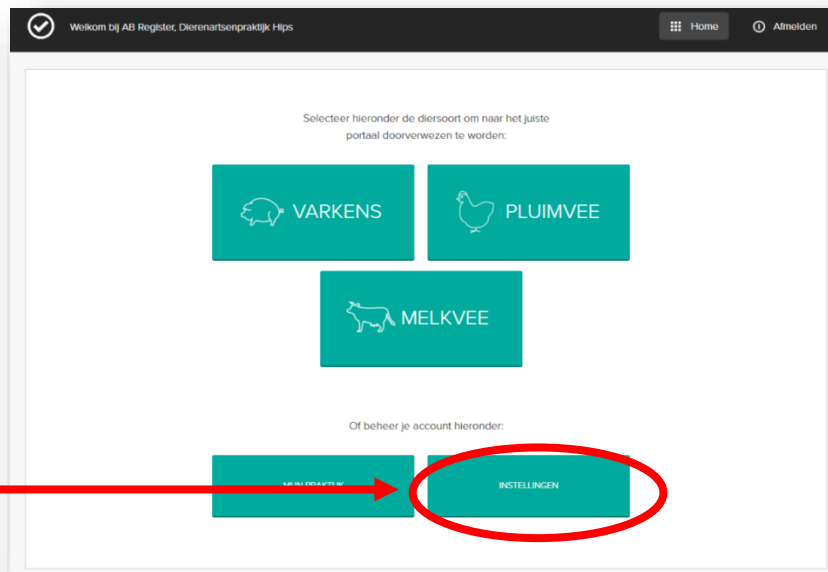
Welkom bij AB Register, Dierenartsenpraktijk Hips

Home

Afmelden

Selecteer hieronder de diersoort om naar het juiste portaal doorverwezen te worden:

VARKENS

PLUIMVEE

MELKVEE

Of beheer je account hieronder:

MIJN PRAKTIJK

INSTELLINGEN